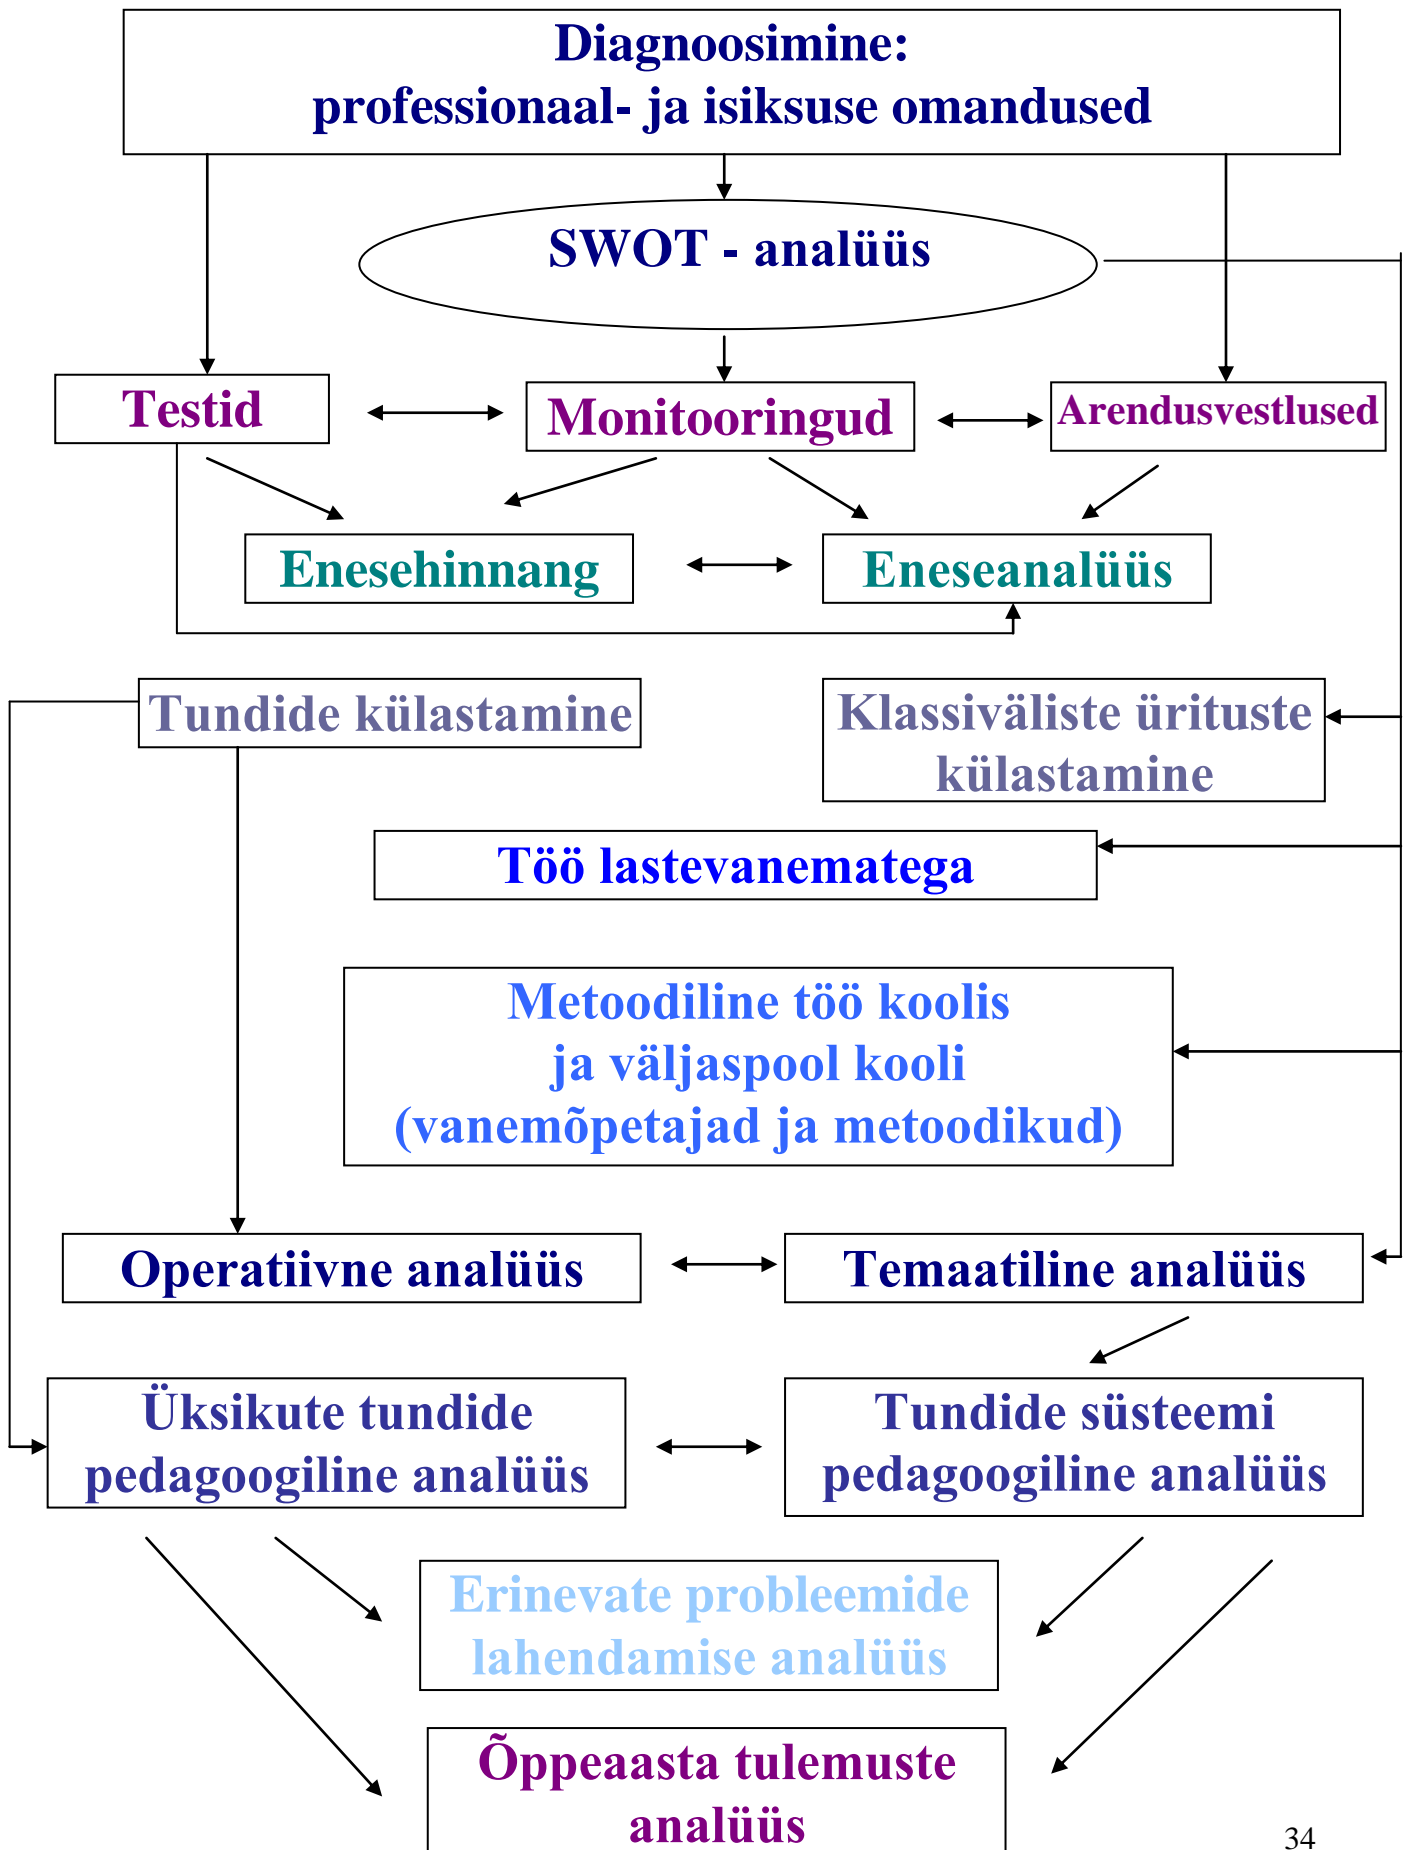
Diagnoosimine:
professionaal- ja isiksuse omandused

SWOT - analüüs

Testid

Monitooringud

Arendusvestlused

Enesehinnang

Eneseanalüüs

Tundide külastamine

Klassiväliste ürituste külastamine

Töö lastevanematega

Metoodiline töö koolis ja väljaspool kooli (vanemõpetajad ja metoodikud)

Operatiivne analüüs

Temaatiline analüüs

Üksikute tundide pedagoogiline analüüs

Tundide süsteemi pedagoogiline analüüs

Erinevate probleemide lahendamise analüüs

Õppeaasta tulemuste analüüs

34